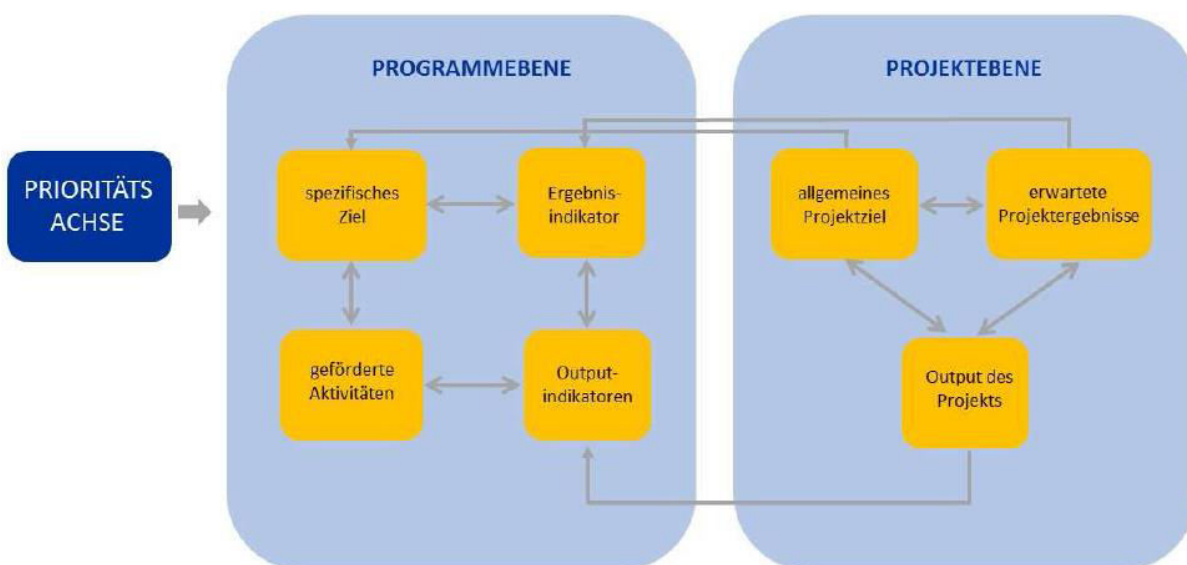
PRIORITÄTS ACHSE

PROGRAMMEBENE

spezifisches Ziel

Ergebnis-indikator

geförderte Aktivitäten

Output-indikatoren

PROJEKTEBENE

allgemeines Projektziel

erwartete Projektergebnisse

Output des Projekts